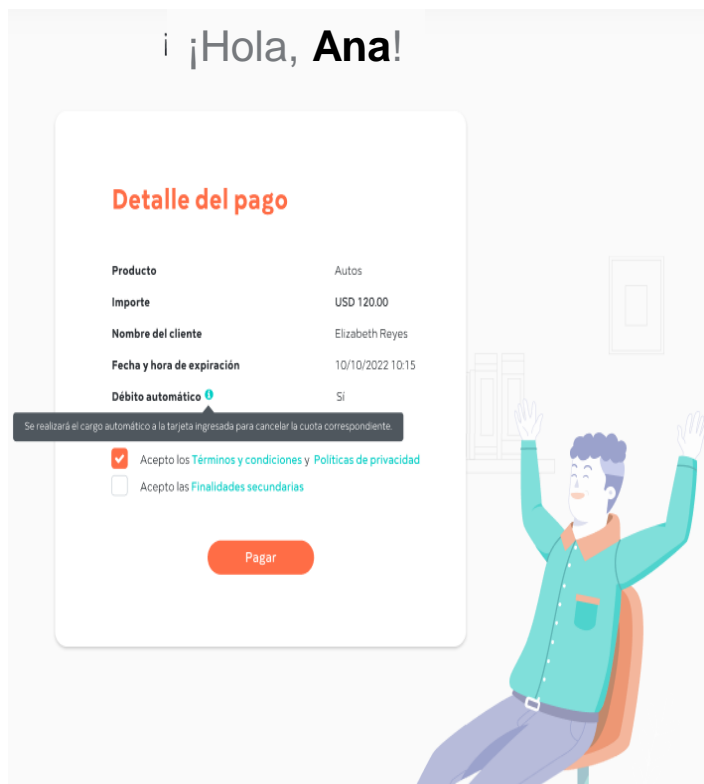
i ¡Hola, **Ana**!

Detalle del pago

| | |
|---|---|
| Producto | Autos |
| Importe | USD 120.00 |
| Nombre del cliente | Elizabeth Reyes |
| Fecha y hora de expiración | 10/10/2022 10:15 |
| Débito automático i | Sí |

Se realizará el cargo automático a la tarjeta ingresada para cancelar la cuota correspondiente.

Acepto los Términos y condiciones y Políticas de privacidad

Acepto las Finalidades secundarias

Pagar